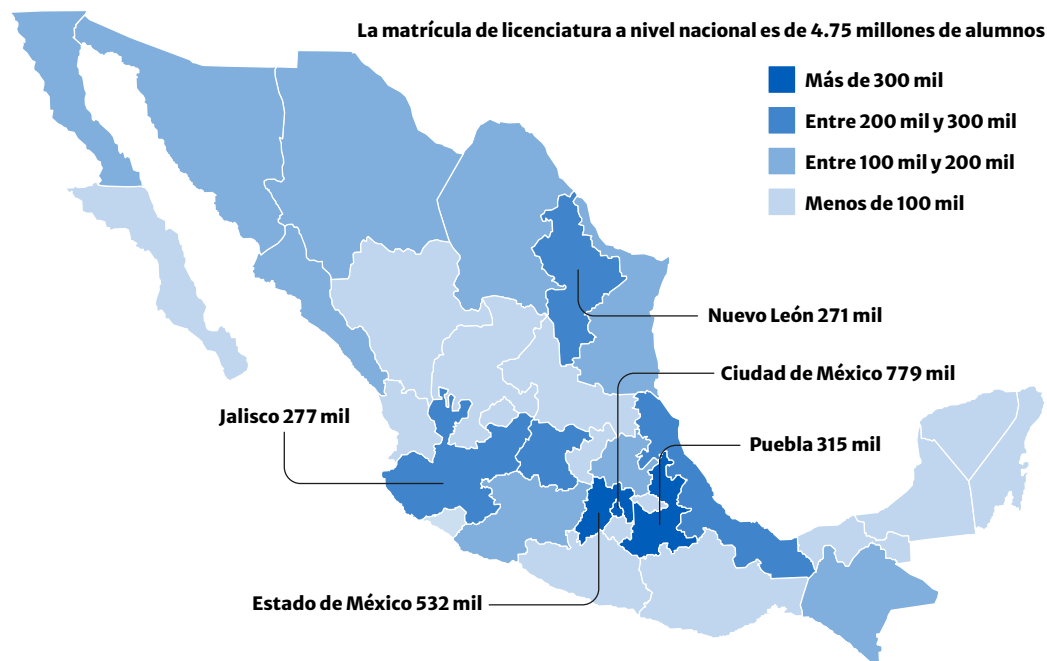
La matrícula de licenciatura a nivel nacional es de 4.75 millones de alumnos

Más de 300 mil
Entre 200 mil y 300 mil
Entre 100 mil y 200 mil
Menos de 100 mil

Nuevo León 271 mil
Ciudad de México 779 mil
Jalisco 277 mil
Puebla 315 mil
Estado de México 532 mil